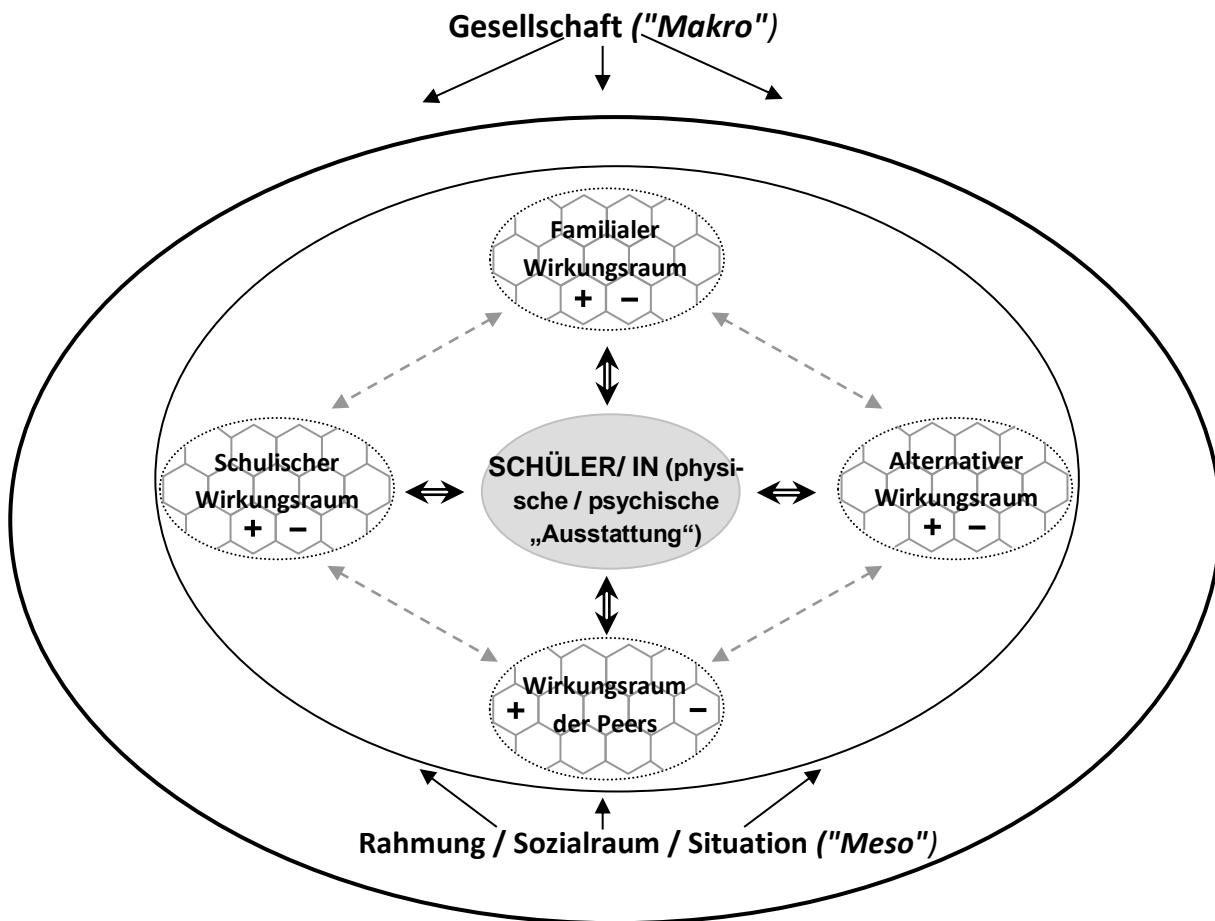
Gesellschaft ("Makro")

Familialer Wirkungsraum
+ −

Schulischer Wirkungsraum
+ −

SCHÜLER/ IN (physische / psychische „Ausstattung“)

Alternativer Wirkungsraum
+ −

Wirkungsraum der Peers
+ −

Rahmung / Sozialraum / Situation ("Meso")